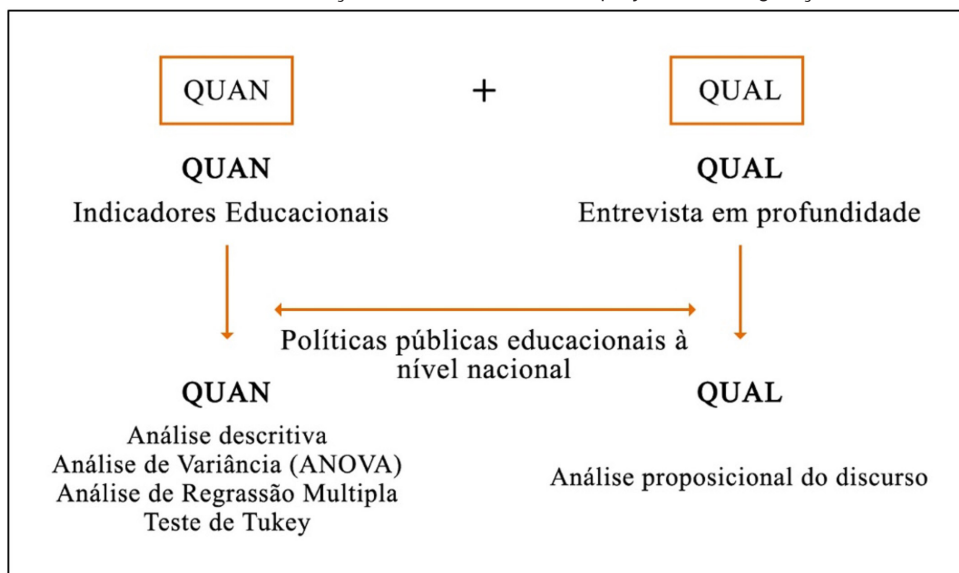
QUAN + QUAL

QUAN
Indicadores Educacionais

QUAL
Entrevista em profundidade

Políticas públicas educacionais à nível nacional

QUAN
Análise descritiva
Análise de Variância (ANOVA)
Análise de Regrassão Multipla
Teste de Tukey

QUAL
Análise proposicional do discurso